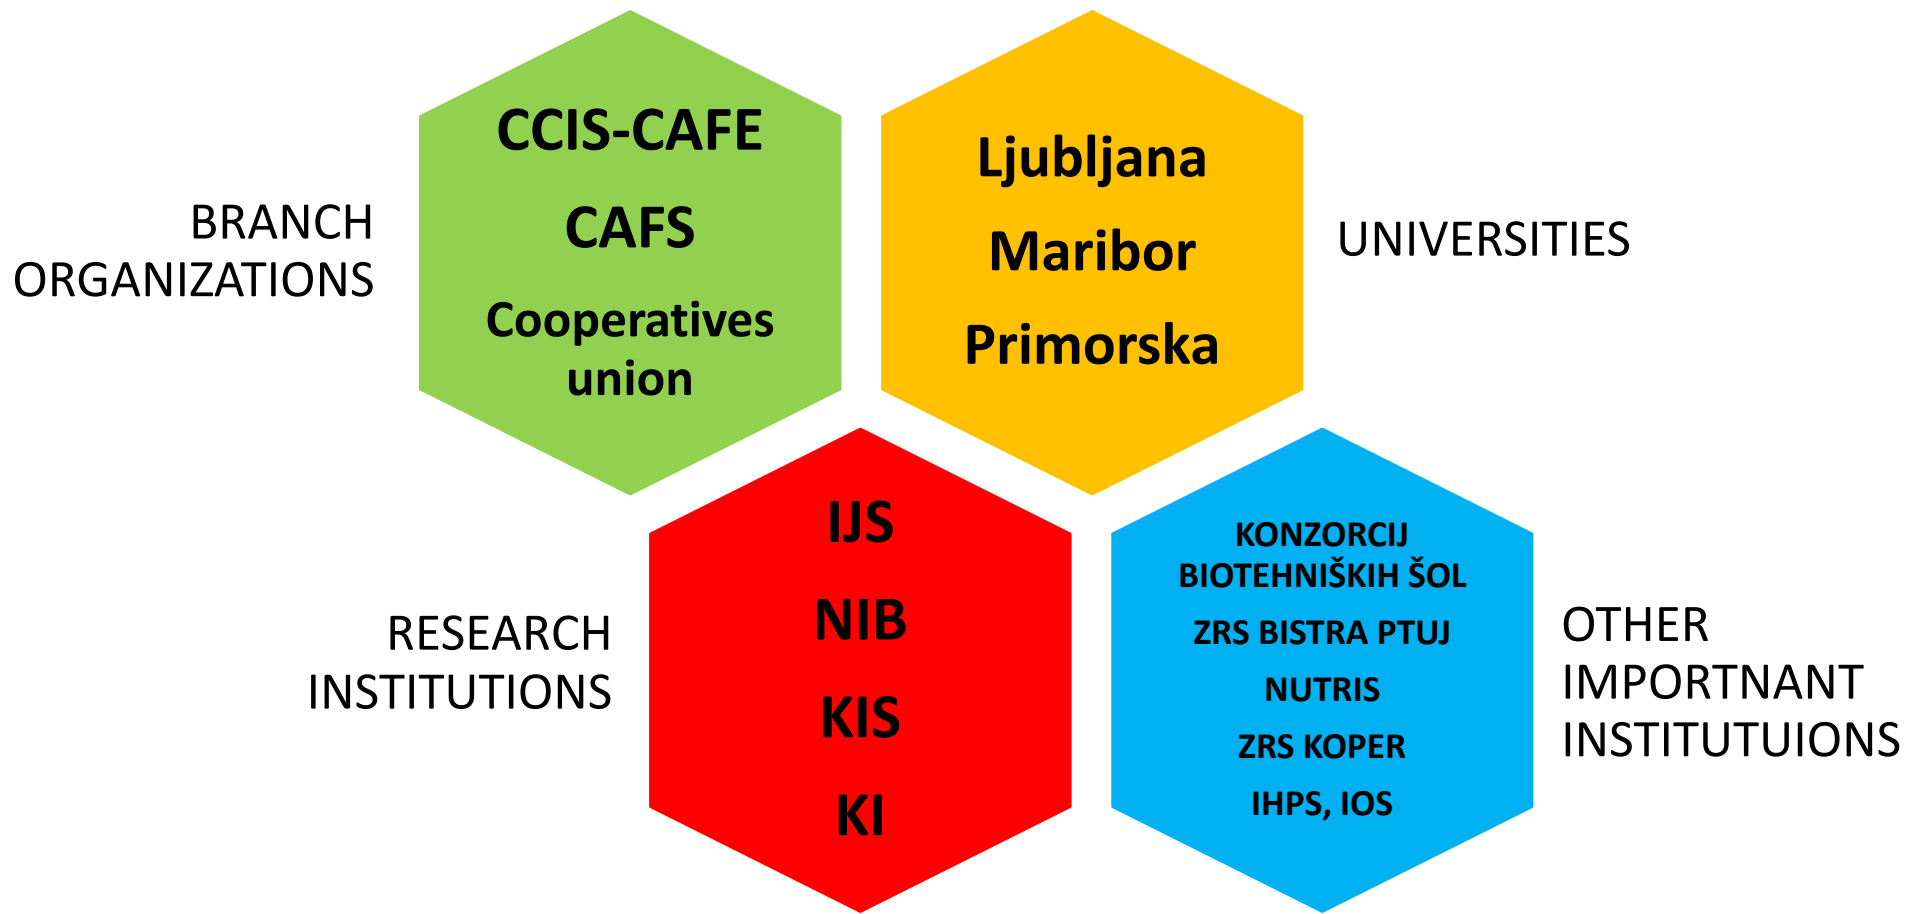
BRANCH ORGANIZATIONS

CCIS-CAFE

CAFS

Cooperatives union

Ljubljana

Maribor

Primorska

UNIVERSITIES

RESEARCH INSTITUTIONS

IJS

NIB

KIS

KI

KONZORCIJ BIOTEHNIŠKIH ŠOL

ZRS BISTRA PTUJ

NUTRIS

ZRS KOPER

IHPS, IOS

OTHER IMPORTNANT INSTITUTUIONS